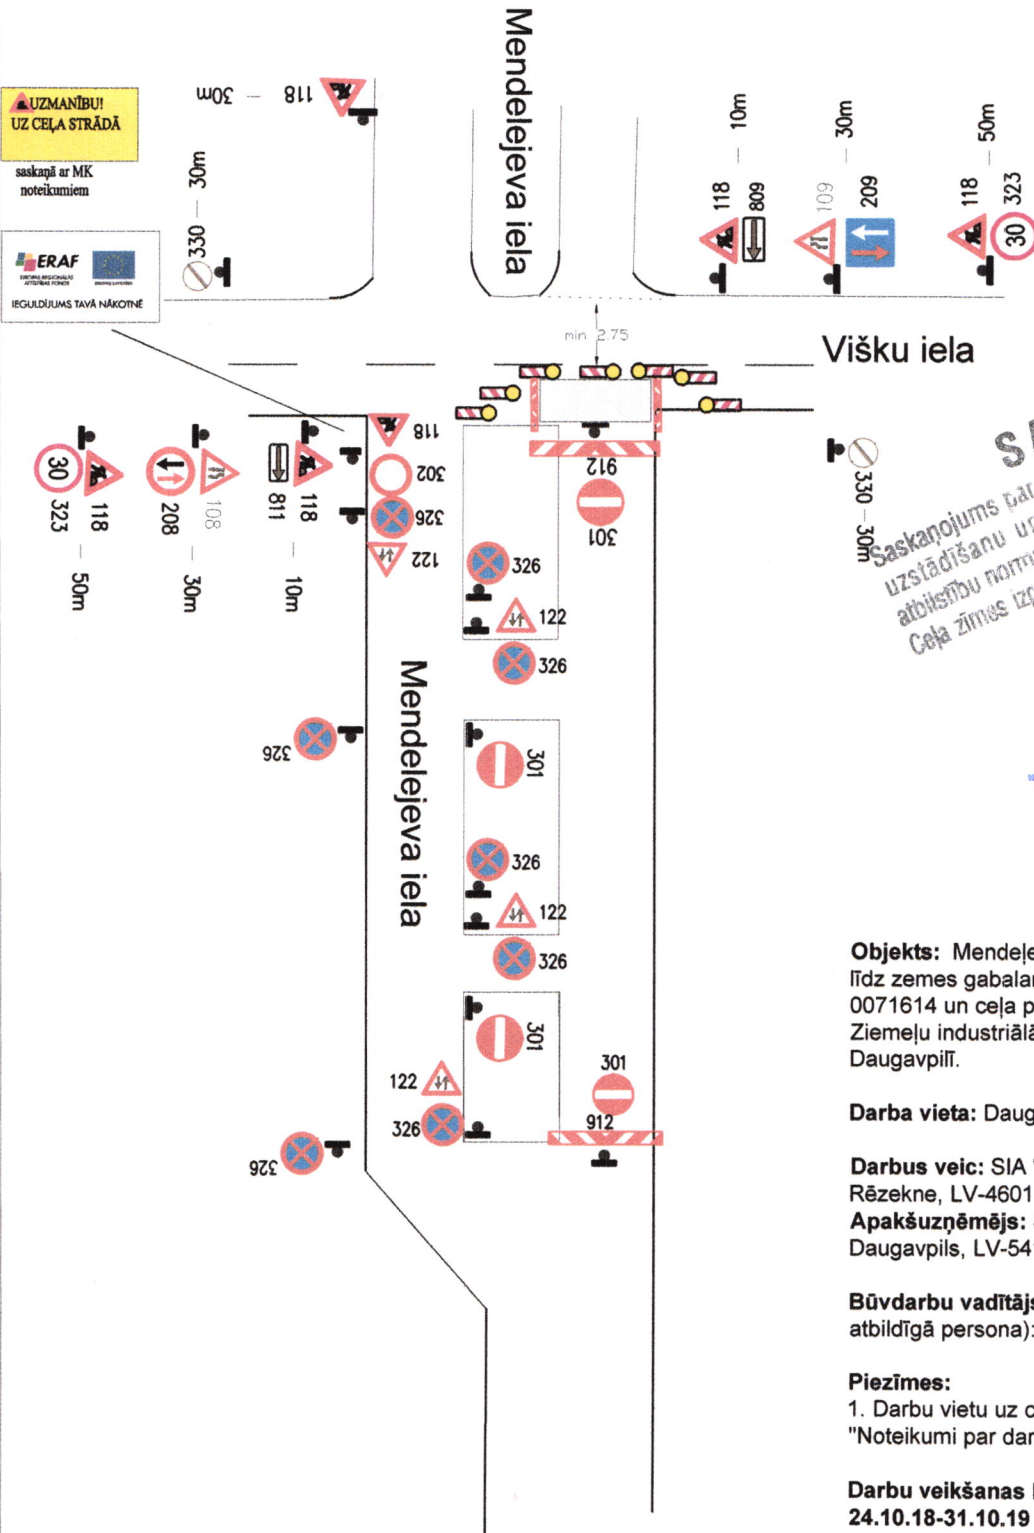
UZMANĪBU! UZ CEĻA STRĀDĀ

saskaņā ar MK noteikumiem

ERAF

IEGULDĪJUMS TAVĀ NĀKOTNĒ

118 — 30m

330 — 30m

Mendelejeva iela

118 809 — 10m

109 209 — 30m

118 323 — 50m

min 2.75

Višku iela

323 118 — 50m

208 108 — 30m

811 118 — 10m

118

302

326

122

912

301

330 — 30m

326

122

326

326

301

326

122

326

301

301

122

326

912

326

Mendelejeva iela

S

Saskaņojums par
uzstādīšanu u
atbilstību norm
Ceļa zīmes iz

Objekts: Mendeļe
līdz zemes gabala
0071614 un ceļa p
Ziemeļu industriāl
Daugavpilī.

Darba vieta: Daug

Darbus veic: SIA
Rēzekne, LV-4601
Apakšuzņēmējs:
Daugavpils, LV-54

Būvdarbu vadītājs
atbildīgā persona):

Piezīmes:
1. Darbu vietu uz c
"Noteikumi par dar

Darbu veikšanas
24.10.18-31.10.19